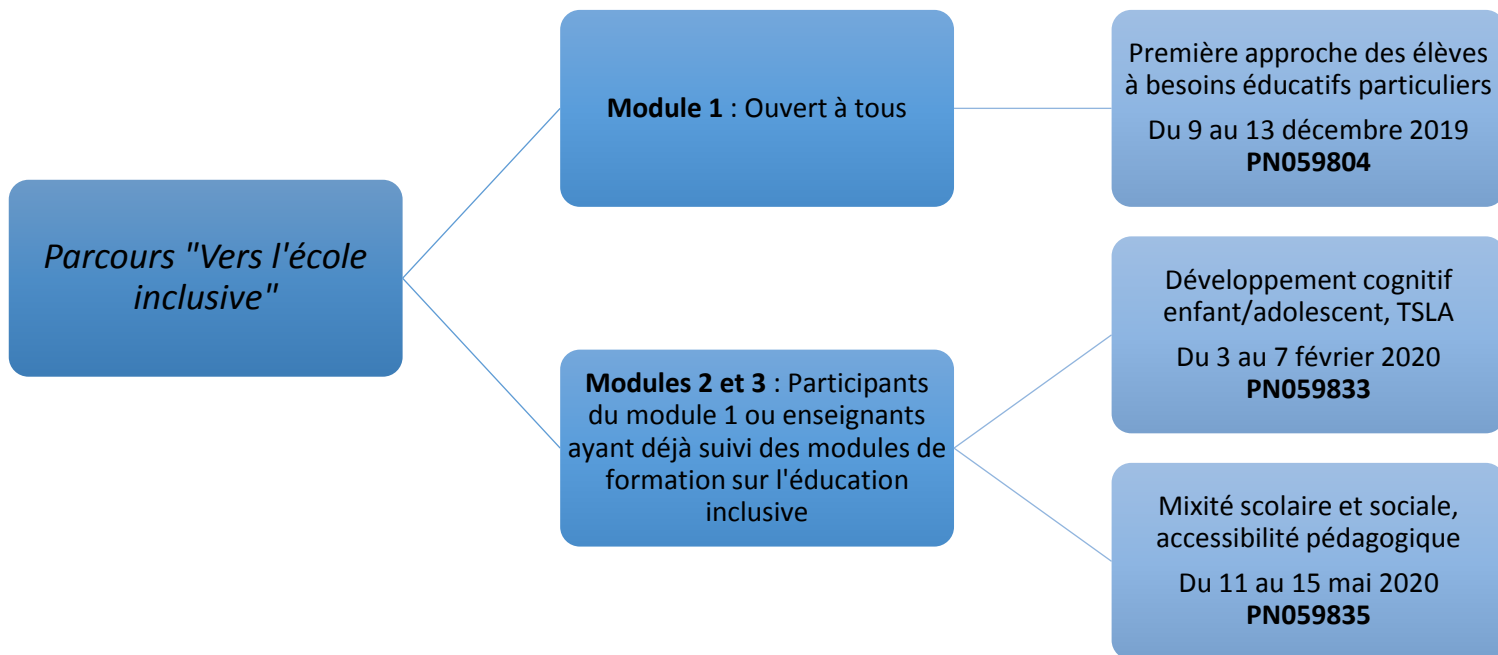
Parcours "Vers l'école inclusive"

Module 1 : Ouvert à tous

Première approche des élèves à besoins éducatifs particuliers

Du 9 au 13 décembre 2019
PN059804

Modules 2 et 3 : Participants du module 1 ou enseignants ayant déjà suivi des modules de formation sur l'éducation inclusive

Développement cognitif enfant/adolescent, TSLA

Du 3 au 7 février 2020
PN059833

Mixité scolaire et sociale, accessibilité pédagogique

Du 11 au 15 mai 2020
PN059835